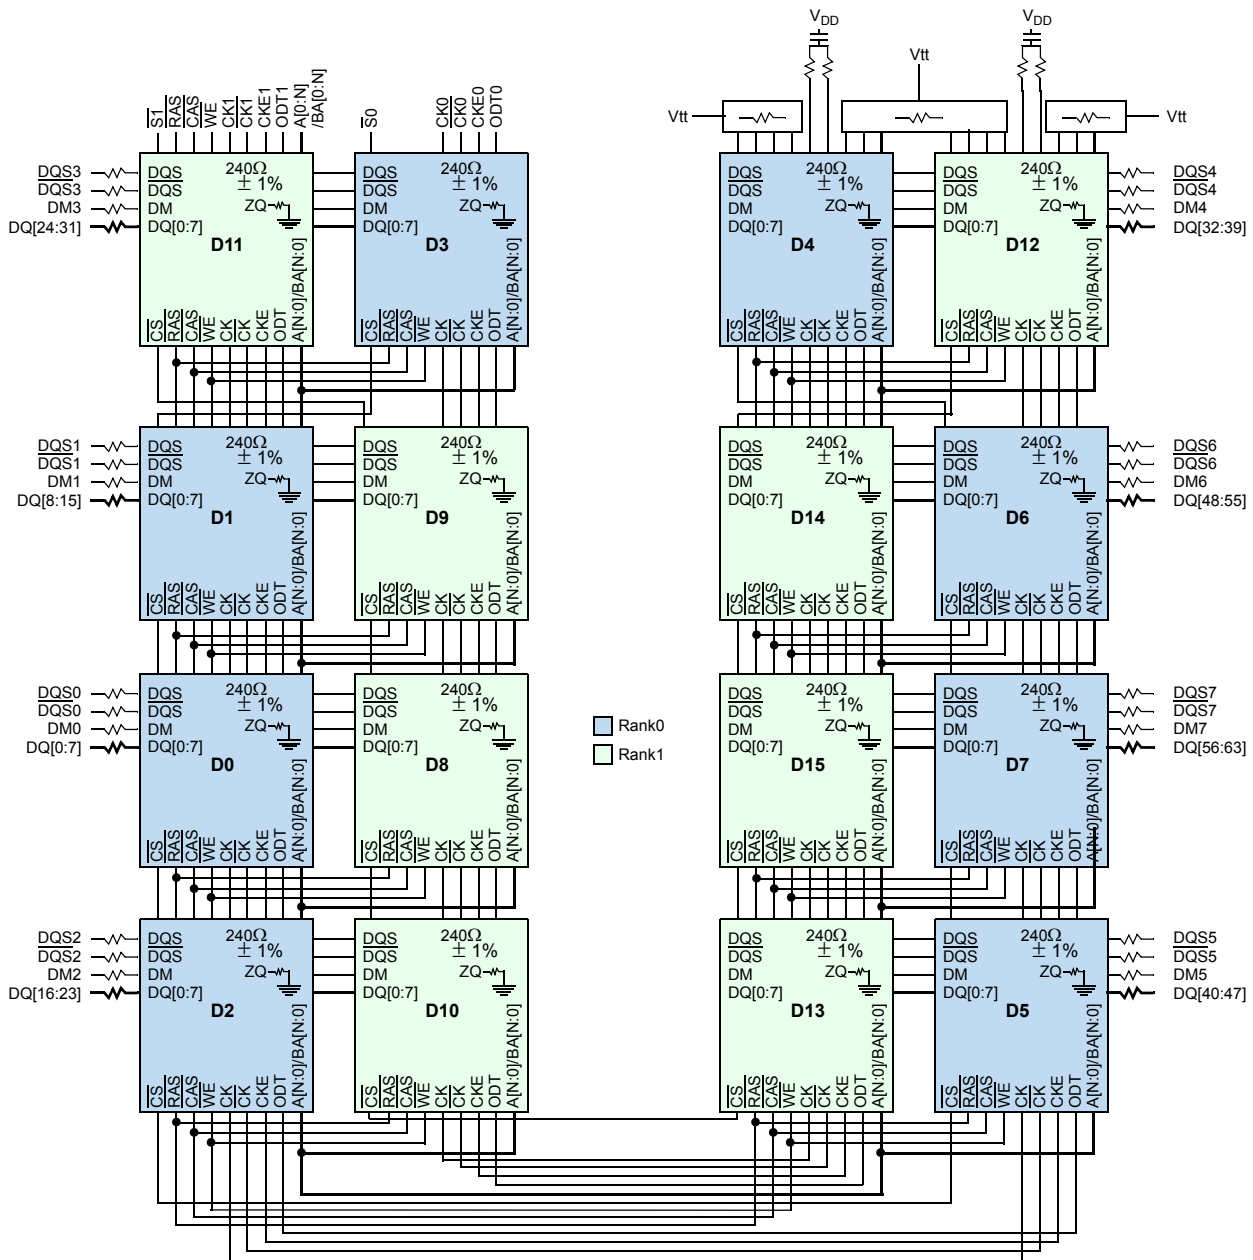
$V_{DD}$ $V_{DD}$

Vtt Vtt Vtt

S1 RAS CAS WE CK1 CK1 CKE1 ODT1 A[0:N] /BA[0:N] S0 CK0 CK0 CKE0 ODT0

DQS3 DQS3 DM3 DQ[24:31]
DQS DQS DM DQ[0:7] 240Ω ± 1% ZQ D11 CS RAS CAS WE CK CK CKE ODT A[N:0]/BA[N:0]
DQS DQS DM DQ[0:7] 240Ω ± 1% ZQ D3 CS RAS CAS WE CK CK CKE ODT A[N:0]/BA[N:0]
DQS DQS DM DQ[0:7] 240Ω ± 1% ZQ D4 CS RAS CAS WE CK CK CKE ODT A[N:0]/BA[N:0]
DQS DQS DM DQ[0:7] 240Ω ± 1% ZQ D12 CS RAS CAS WE CK CK CKE ODT A[N:0]/BA[N:0]
DQS4 DQS4 DM4 DQ[32:39]

DQS1 DQS1 DM1 DQ[8:15]
DQS DQS DM DQ[0:7] 240Ω ± 1% ZQ D1 CS RAS CAS WE CK CK CKE ODT A[N:0]/BA[N:0]
DQS DQS DM DQ[0:7] 240Ω ± 1% ZQ D9 CS RAS CAS WE CK CK CKE ODT A[N:0]/BA[N:0]
DQS DQS DM DQ[0:7] 240Ω ± 1% ZQ D14 CS RAS CAS WE CK CK CKE ODT A[N:0]/BA[N:0]
DQS DQS DM DQ[0:7] 240Ω ± 1% ZQ D6 CS RAS CAS WE CK CK CKE ODT A[N:0]/BA[N:0]
DQS6 DQS6 DM6 DQ[48:55]

DQS0 DQS0 DM0 DQ[0:7]
DQS DQS DM DQ[0:7] 240Ω ± 1% ZQ D0 CS RAS CAS WE CK CK CKE ODT A[N:0]/BA[N:0]
DQS DQS DM DQ[0:7] 240Ω ± 1% ZQ D8 CS RAS CAS WE CK CK CKE ODT A[N:0]/BA[N:0]
Rank0
Rank1
DQS DQS DM DQ[0:7] 240Ω ± 1% ZQ D15 CS RAS CAS WE CK CK CKE ODT A[N:0]/BA[N:0]
DQS DQS DM DQ[0:7] 240Ω ± 1% ZQ D7 CS RAS CAS WE CK CK CKE ODT A[N:0]/BA[N:0]
DQS7 DQS7 DM7 DQ[56:63]

DQS2 DQS2 DM2 DQ[16:23]
DQS DQS DM DQ[0:7] 240Ω ± 1% ZQ D2 CS RAS CAS WE CK CK CKE ODT A[N:0]/BA[N:0]
DQS DQS DM DQ[0:7] 240Ω ± 1% ZQ D10 CS RAS CAS WE CK CK CKE ODT A[N:0]/BA[N:0]
DQS DQS DM DQ[0:7] 240Ω ± 1% ZQ D13 CS RAS CAS WE CK CK CKE ODT A[N:0]/BA[N:0]
DQS DQS DM DQ[0:7] 240Ω ± 1% ZQ D5 CS RAS CAS WE CK CK CKE ODT A[N:0]/BA[N:0]
DQS5 DQS5 DM5 DQ[40:47]